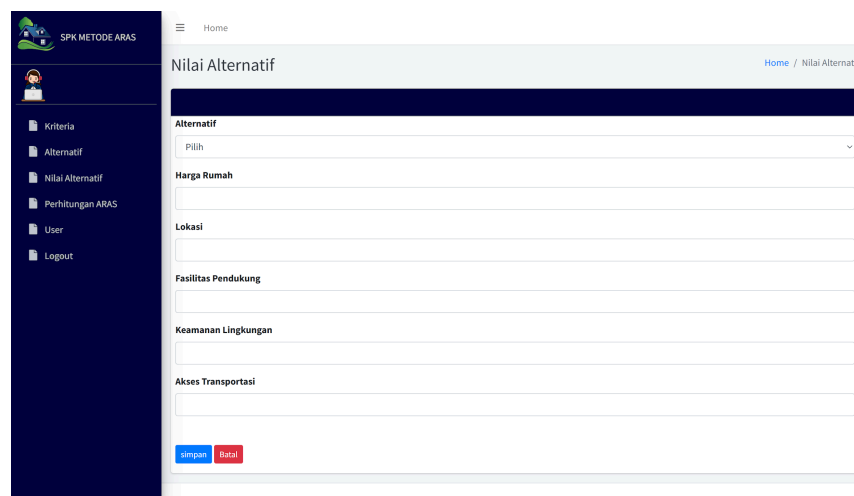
SPK METODE ARAS

Kriteria
Alternatif
Nilai Alternatif
Perhitungan ARAS
User
Logout

Home

Nilai Alternatif

Home / Nilai Alternat

Alternatif
Pilih

Harga Rumah

Lokasi

Fasilitas Pendukung

Keamanan Lingkungan

Akses Transportasi

simpan Batal